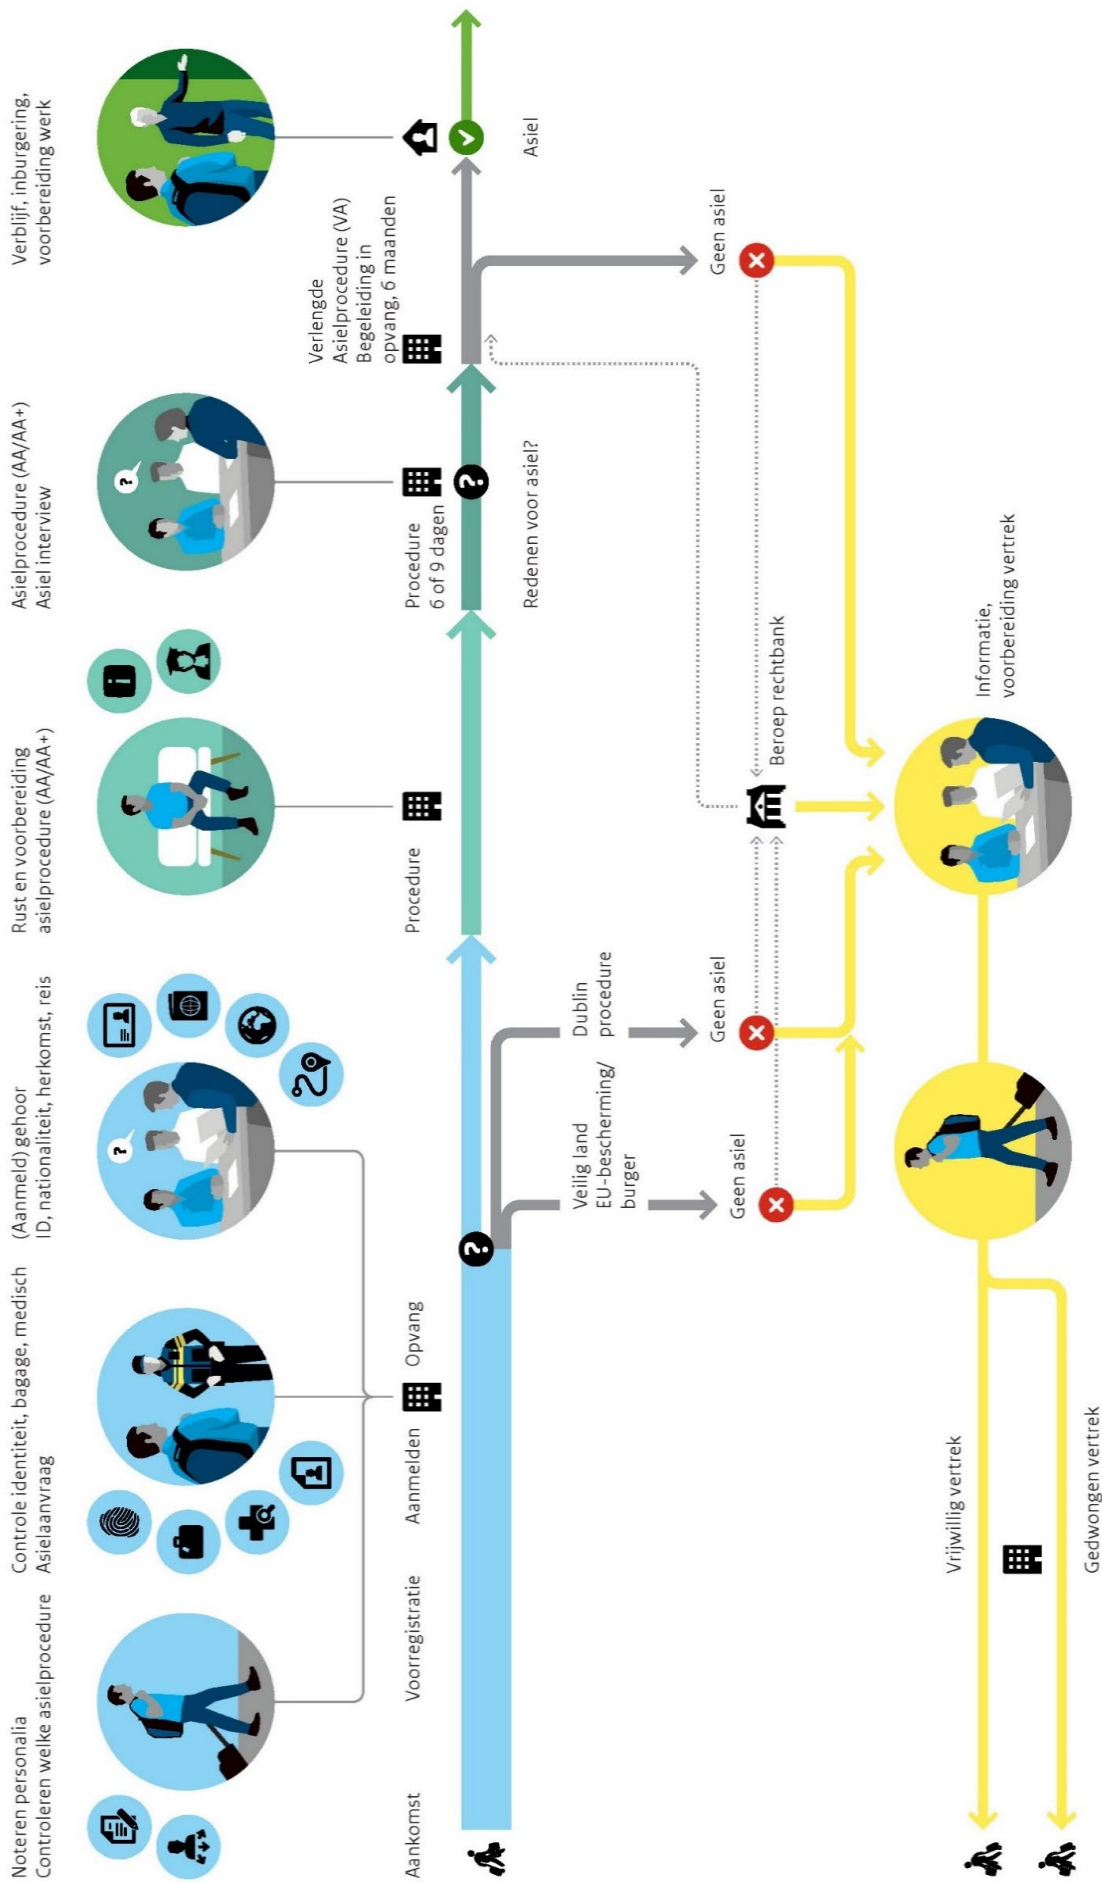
Noteren personalia
Controleren welke asielprocedure

Controle identiteit, bagage, medisch
Asielaanvraag

(Aanmeld) gehoor
ID, nationaliteit, herkomst, reis

Rust en voorbereiding
asielprocedure (AA/AA+)

Asielprocedure (AA/AA+)
Asiel interview

Verblijf, inburgering,
voorbereiding werk

Aankomst

Voorregistratie

Aanmelden

Opvang

Procedure

Procedure
6 of 9 dagen

Verlengde
Asielprocedure (VA)
Begeleiding in
opvang, 6 maanden

Asiel

Redenen voor asiel?

Veilig land
EU-bescherming/
burger

Dublin
procedure

Geen asiel

Geen asiel

Geen asiel

Beroep rechtbank

Informatie,
voorbereiding vertrek

Vrijwillig vertrek

Gedwongen vertrek